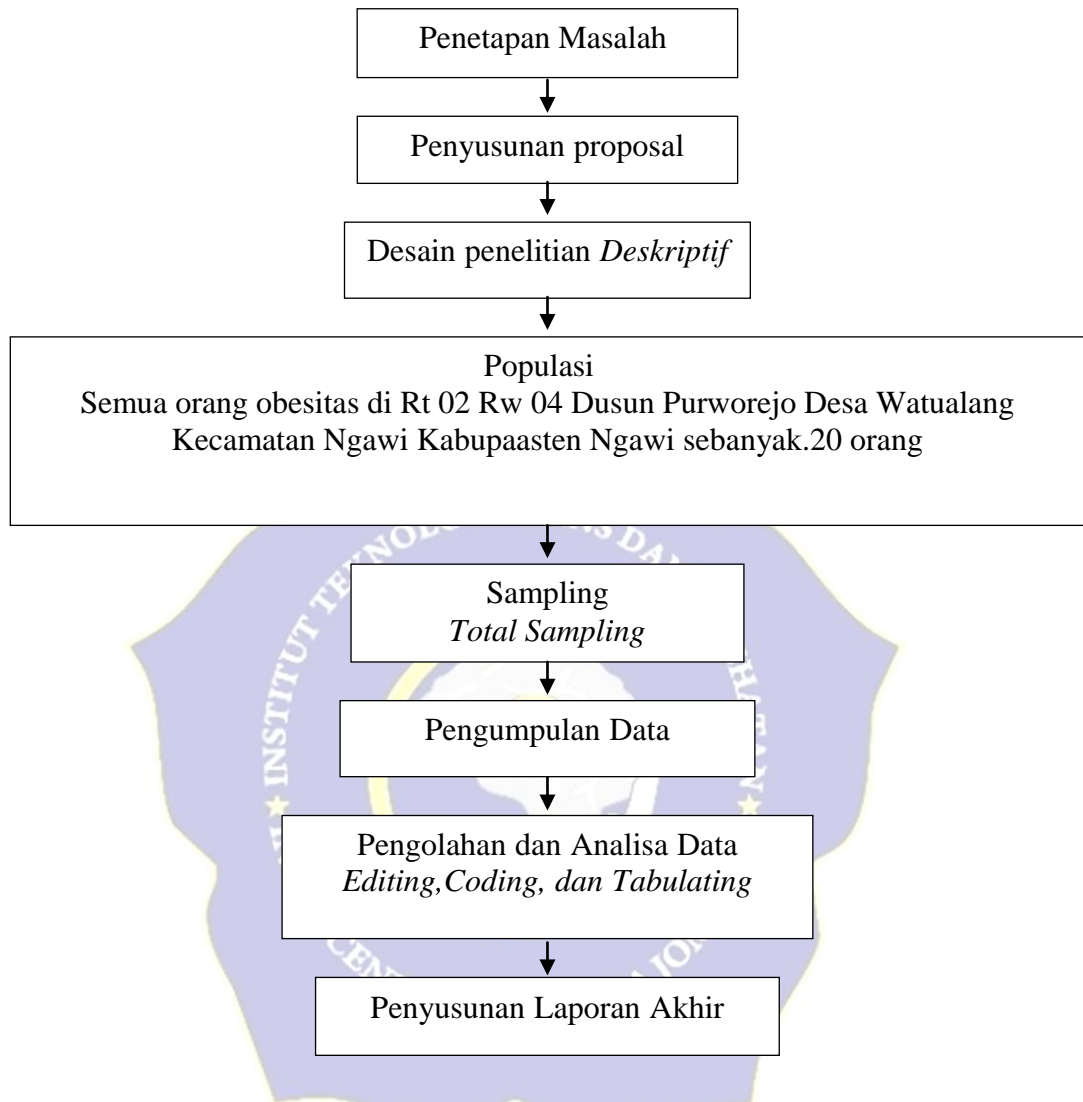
Penetapan Masalah

Penyusunan proposal

Desain penelitian *Deskriptif*

Populasi
Semua orang obesitas di Rt 02 Rw 04 Dusun Purworejo Desa Watualang Kecamatan Ngawi Kabupaasten Ngawi sebanyak.20 orang

Sampling
*Total Sampling*

Pengumpulan Data

Pengolahan dan Analisa Data
*Editing,Coding, dan Tabulating*

Penyusunan Laporan Akhir